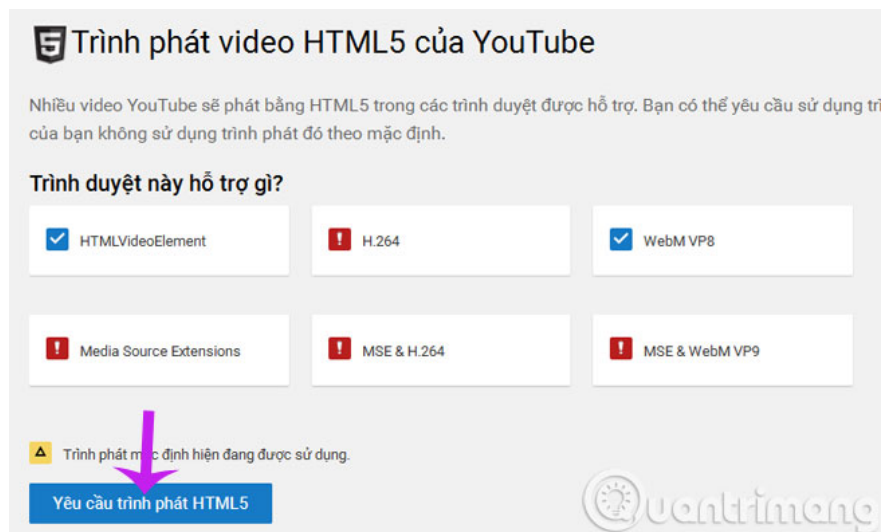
Trình phát video HTML5 của YouTube

Nhiều video YouTube sẽ phát bằng HTML5 trong các trình duyệt được hỗ trợ. Bạn có thể yêu cầu sử dụng tr của bạn không sử dụng trình phát đó theo mặc định.

Trình duyệt này hỗ trợ gì?

HTMLVideoElement

H.264

WebM VP8

Media Source Extensions

MSE & H.264

MSE & WebM VP9

Trình phát m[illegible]c định hiện đang được sử dụng.

Yêu cầu trình phát HTML5

Quantrimang